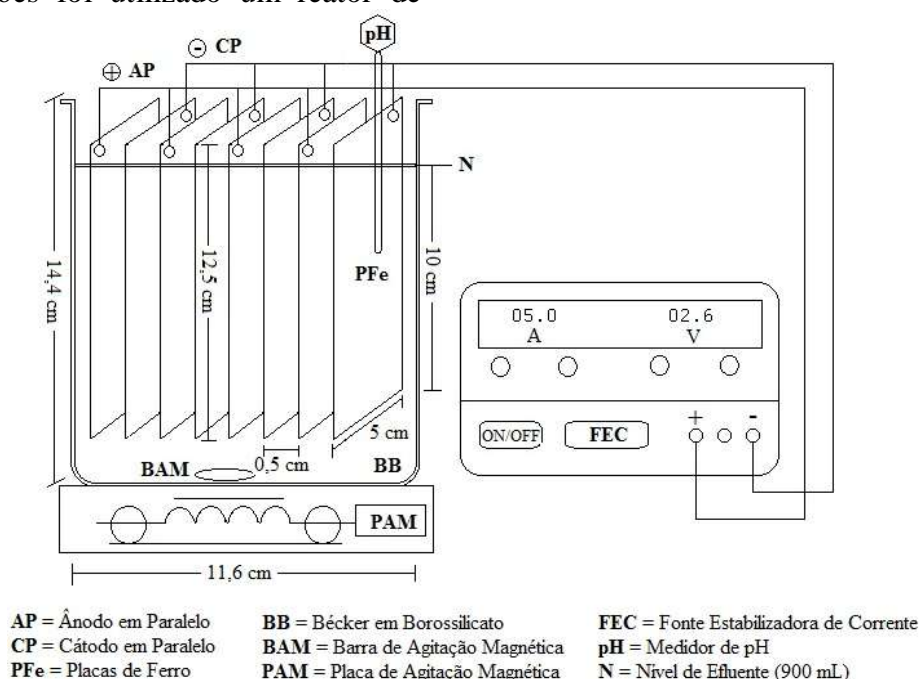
ões foi utilizado um reator de

pH

⊖ CP

⊕ AP

N

14,4 cm

12,5 cm

10 cm

PFe

05.0
A

02.6
V

ON/OFF

FEC

+

-

5 cm

0,5 cm

BAM

BB

PAM

11,6 cm

**AP** = Ânodo em Paralelo
**CP** = Cátodo em Paralelo
**PFe** = Placas de Ferro

**BB** = Bécker em Borossilicato
**BAM** = Barra de Agitação Magnética
**PAM** = Placa de Agitação Magnética

**FEC** = Fonte Estabilizadora de Corrente
**pH** = Medidor de pH
**N** = Nível de Efluente (900 mL)